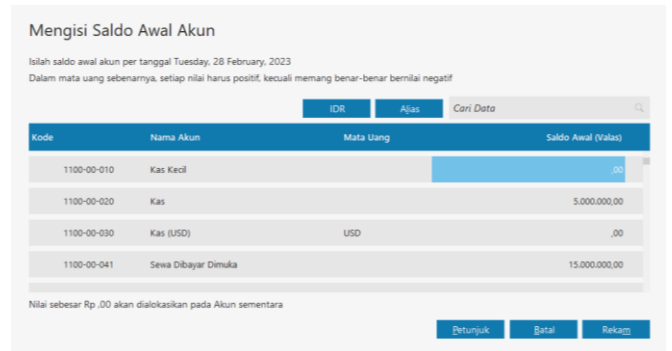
Mengisi Saldo Awal Akun

Isilah saldo awal akun per tanggal Tuesday, 28 February, 2023

Dalam mata uang sebenarnya, setiap nilai harus positif, kecuali memang benar-benar bernilai negatif

IDR Alias Cari Data

| Kode | Nama Akun | Mata Uang | Saldo Awal (Valas) |
|---|---|---|---|
| 1100-00-010 | Kas Kecil | | ,00 |
| 1100-00-020 | Kas | | 5.000.000,00 |
| 1100-00-030 | Kas (USD) | USD | ,00 |
| 1100-00-041 | Sewa Dibayar Dimuka | | 15.000.000,00 |

Nilai sebesar Rp ,00 akan dialokasikan pada Akun sementara

Petunjuk Batal Rekam